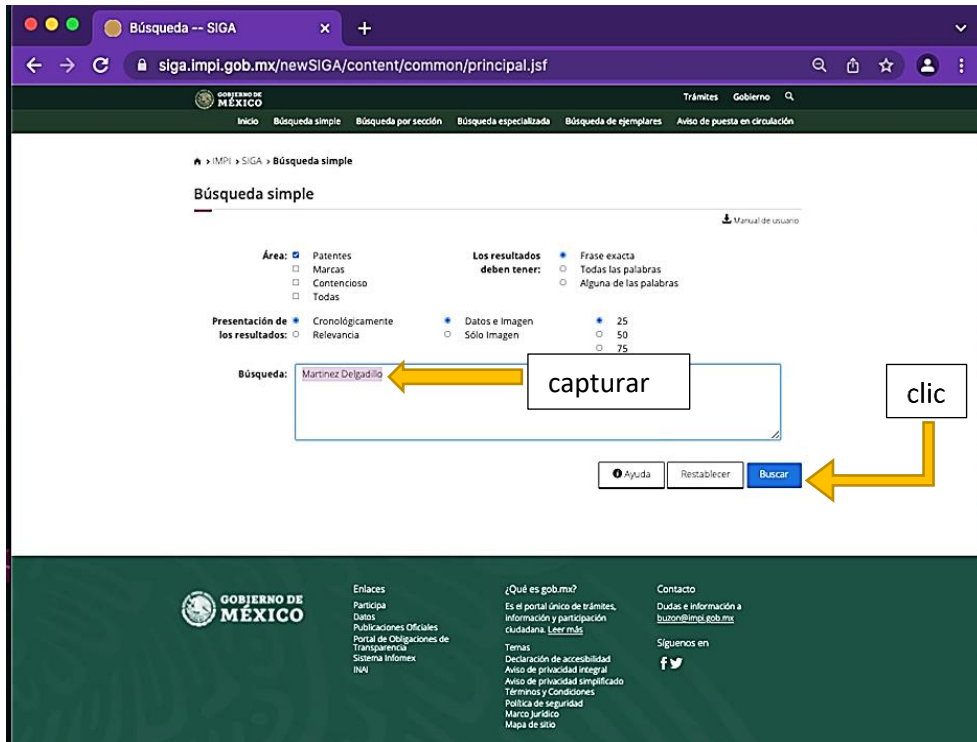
Búsqueda -- SIGA

siga.impi.gob.mx/newSIGA/content/common/principal.jsf

GOBIERNO DE MÉXICO

Trámites Gobierno

Inicio Búsqueda simple Búsqueda por sección Búsqueda especializada Búsqueda de ejemplares Aviso de puesta en circulación

> IMPI > SIGA > Búsqueda simple

Búsqueda simple

Manual de usuario

Área: Patentes
Marcas
Contencioso
Todas

Los resultados deben tener: Frase exacta
Todas las palabras
Alguna de las palabras

Presentación de los resultados: Cronológicamente
Relevancia

Datos e Imagen
Sólo Imagen

25
50
75

Búsqueda: Martinez Delgadillo

capturar

clic

Ayuda Restablecer Buscar

GOBIERNO DE MÉXICO

Enlaces
Participa
Datos
Publicaciones Oficiales
Portal de Obligaciones de Transparencia
Sistema Infomex
INAI

¿Qué es gob.mx?
Es el portal único de trámites, información y participación ciudadana. Leer más

Temas
Declaración de accesibilidad
Aviso de privacidad integral
Aviso de privacidad simplificado
Términos y Condiciones
Política de seguridad
Marco Jurídico
Mapa de sitio

Contacto
Dudas e información a buzon@impi.gob.mx

Síguenos en